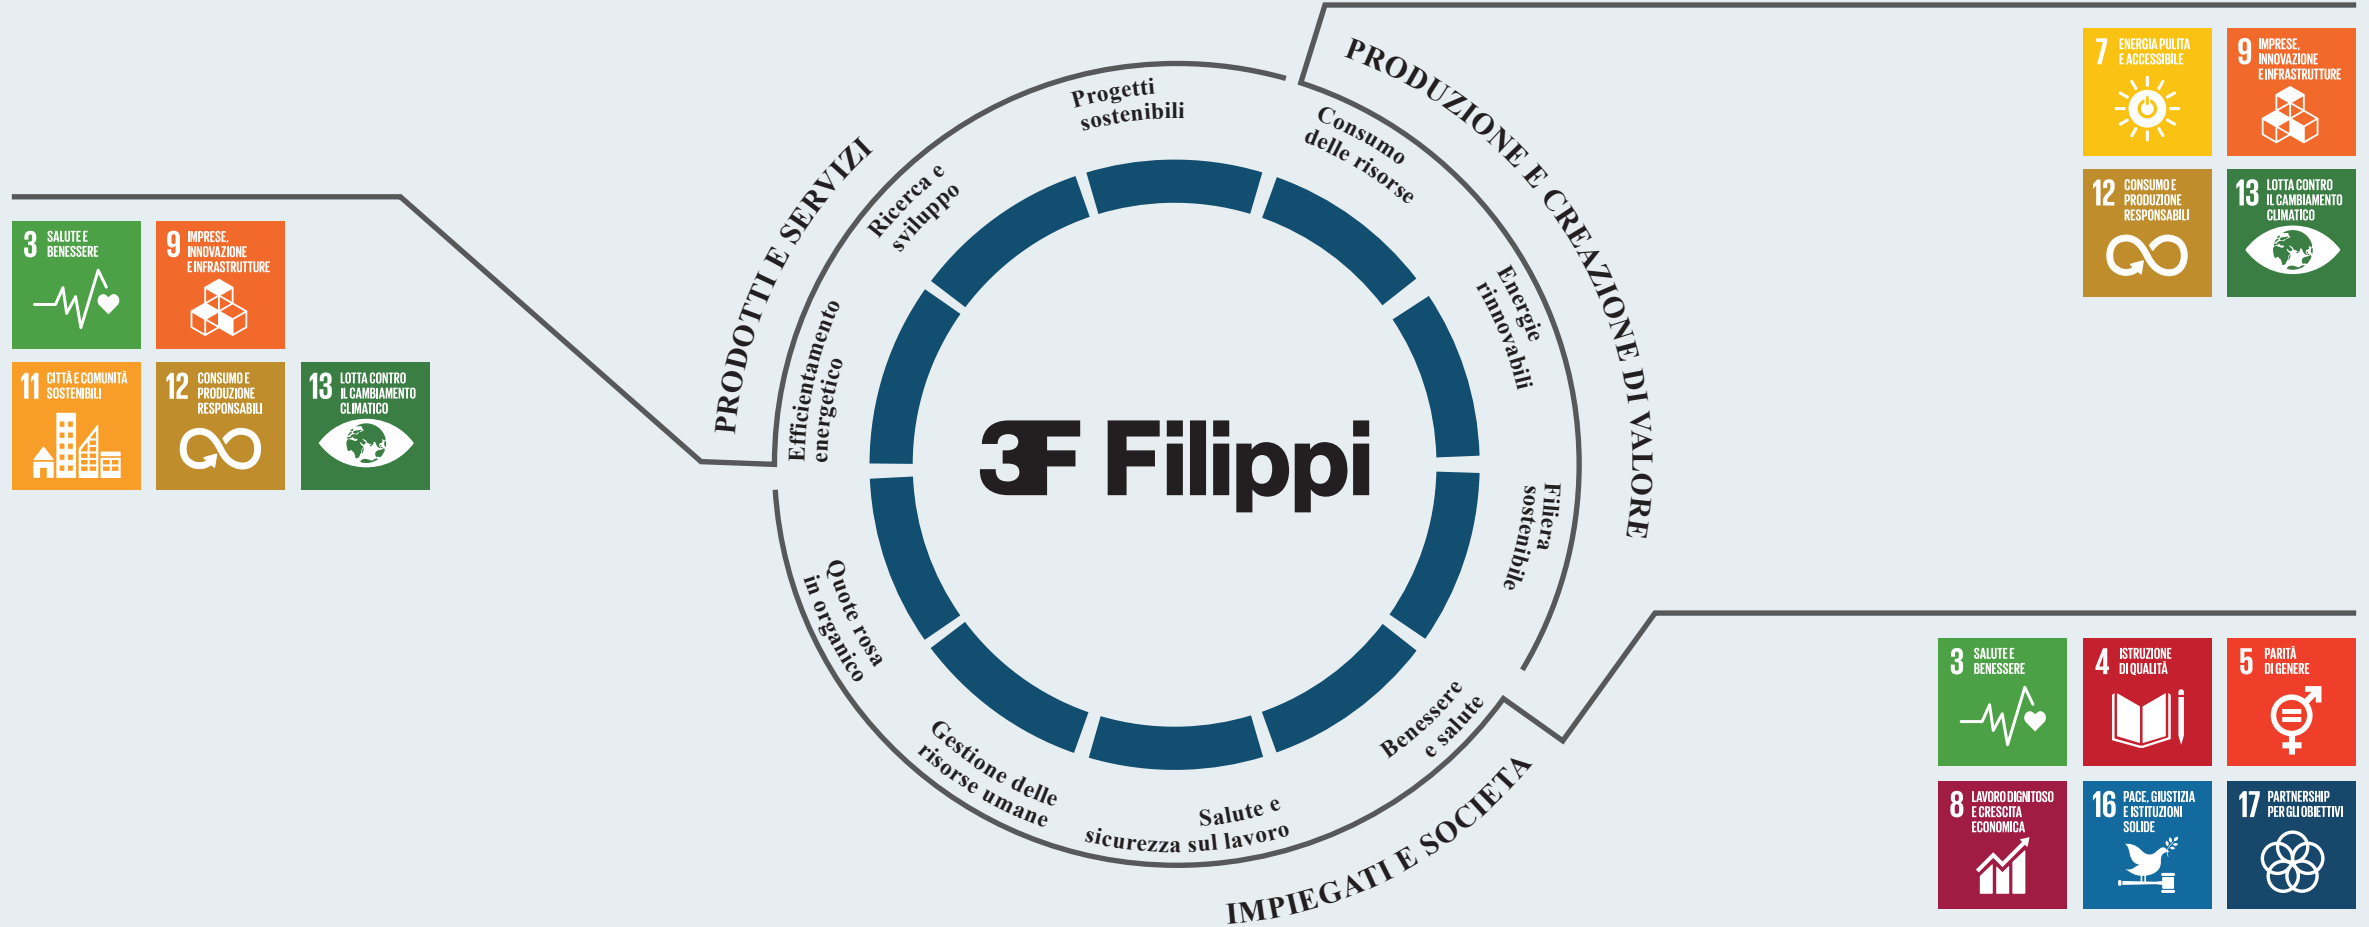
3 SALUTE E BENESSERE

9 IMPRESE, INNOVAZIONE E INFRASTRUTTURE

11 CITTÀ E COMUNITÀ SOSTENIBILI

12 CONSUMO E PRODUZIONE RESPONSABILI

13 LOTTA CONTRO IL CAMBIAMENTO CLIMATICO

PRODOTTI E SERVIZI

Efficientamento energetico

Ricerca e sviluppo

Progetti sostenibili

PRODUZIONE E CREAZIONE DI VALORE

Consumo delle risorse

Energie rinnovabili

Filiera sostenibile

7 ENERGIA PULITA E ACCESSIBILE

9 IMPRESE, INNOVAZIONE E INFRASTRUTTURE

12 CONSUMO E PRODUZIONE RESPONSABILI

13 LOTTA CONTRO IL CAMBIAMENTO CLIMATICO

3F Filippi

Quote rosa in organico

Gestione delle risorse umane

Salute e sicurezza sul lavoro

Benessere e salute

IMPIEGATI E SOCIETÀ

3 SALUTE E BENESSERE

4 ISTRUZIONE DI QUALITÀ

5 PARITÀ DI GENERE

8 LAVORO DIGNITOSO E CRESCITA ECONOMICA

16 PACE, GIUSTIZIA E ISTITUZIONI SOLIDE

17 PARTNERSHIP PER GLI OBIETTIVI